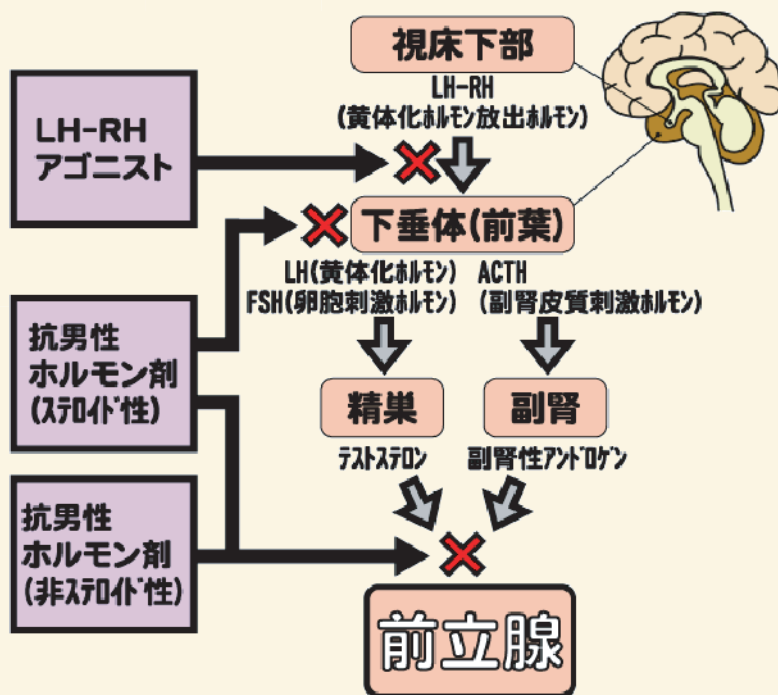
視床下部

LH-RH
(黄体化ホルモン放出ホルモン)

LH-RH
アゴニスト

下垂体(前葉)

LH(黄体化ホルモン)
FSH(卵胞刺激ホルモン)

ACTH
(副腎皮質刺激ホルモン)

抗男性
ホルモン剤
(ステロイド性)

精巣

副腎

テストステロン

副腎性アンドロゲン

抗男性
ホルモン剤
(非ステロイド性)

前立腺